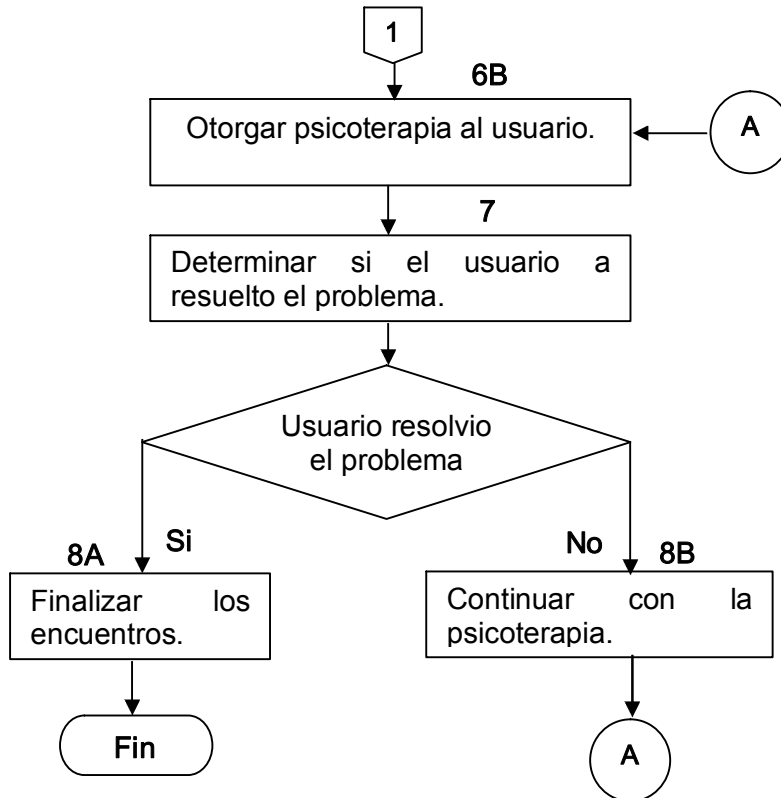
1

6B

Otorgar psicoterapia al usuario.

A

7

Determinar si el usuario a resuelto el problema.

Usuario resolvio el problema

8A

Si

No

8B

Finalizar los encuentros.

Continuar con la psicoterapia.

Fin

A